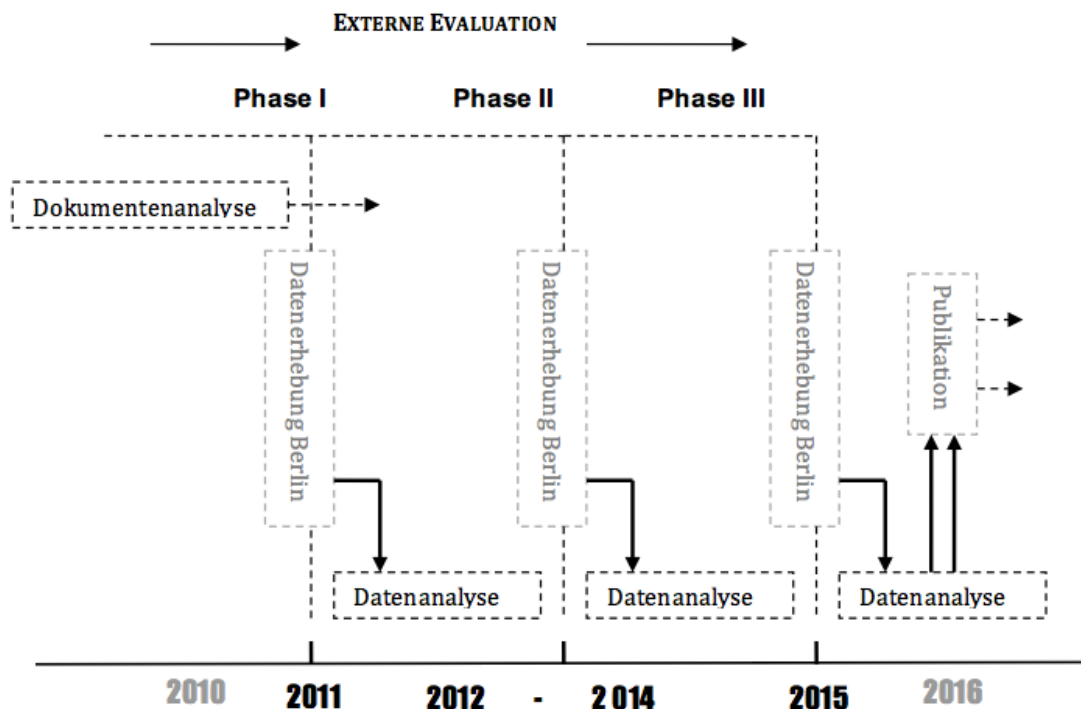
EXTERNE EVALUATION

Phase I
Phase II
Phase III

Dokumentenanalyse

Datenerhebung Berlin
Datenerhebung Berlin
Datenerhebung Berlin
Publikation

Datenanalyse
Datenanalyse
Datenanalyse

2010
2011
2012 - 2 014
2015
2016